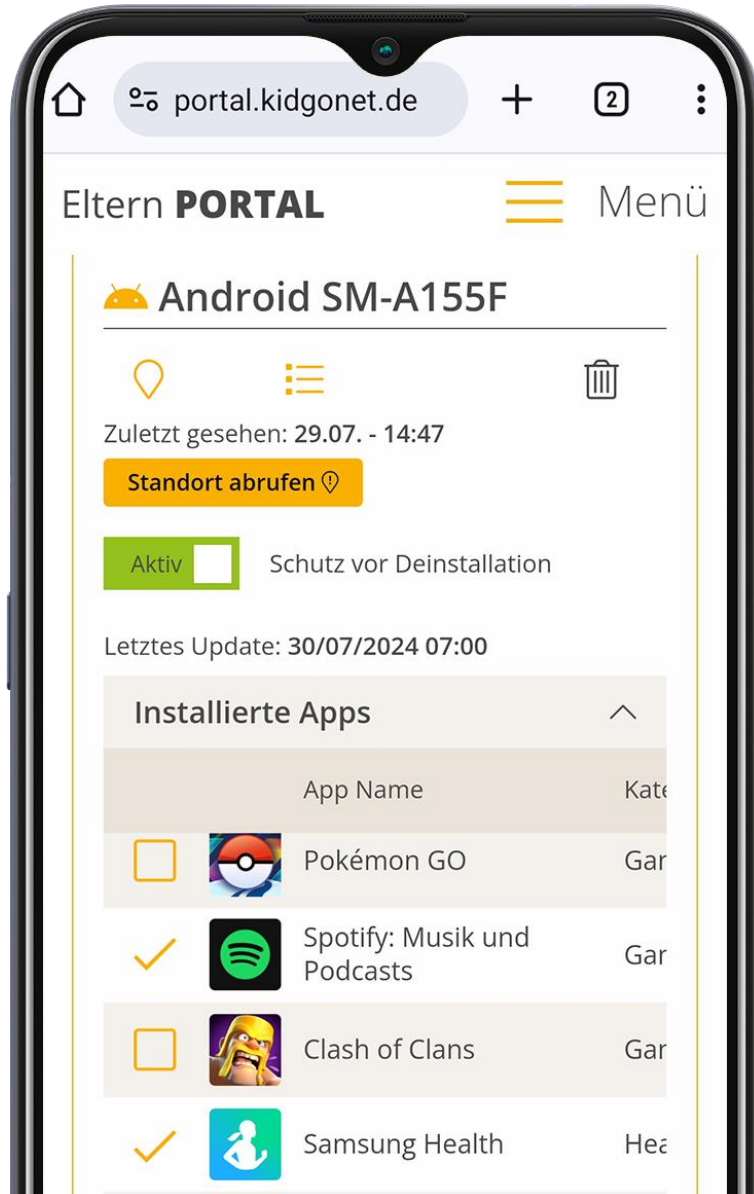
portal.kidgonet.de

2

Eltern **PORTAL**

Menü

Android SM-A155F

Zuletzt gesehen: **29.07. - 14:47**

Standort abrufen

Aktiv

Schutz vor Deinstallation

Letztes Update: **30/07/2024 07:00**

Installierte Apps

| | | App Name | Kate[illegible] |
|---|---|---|---|
| | | Pokémon GO | Gar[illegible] |
| ✓ | | Spotify: Musik und Podcasts | Gar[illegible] |
| | | Clash of Clans | Gar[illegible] |
| ✓ | | Samsung Health | Hea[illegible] |